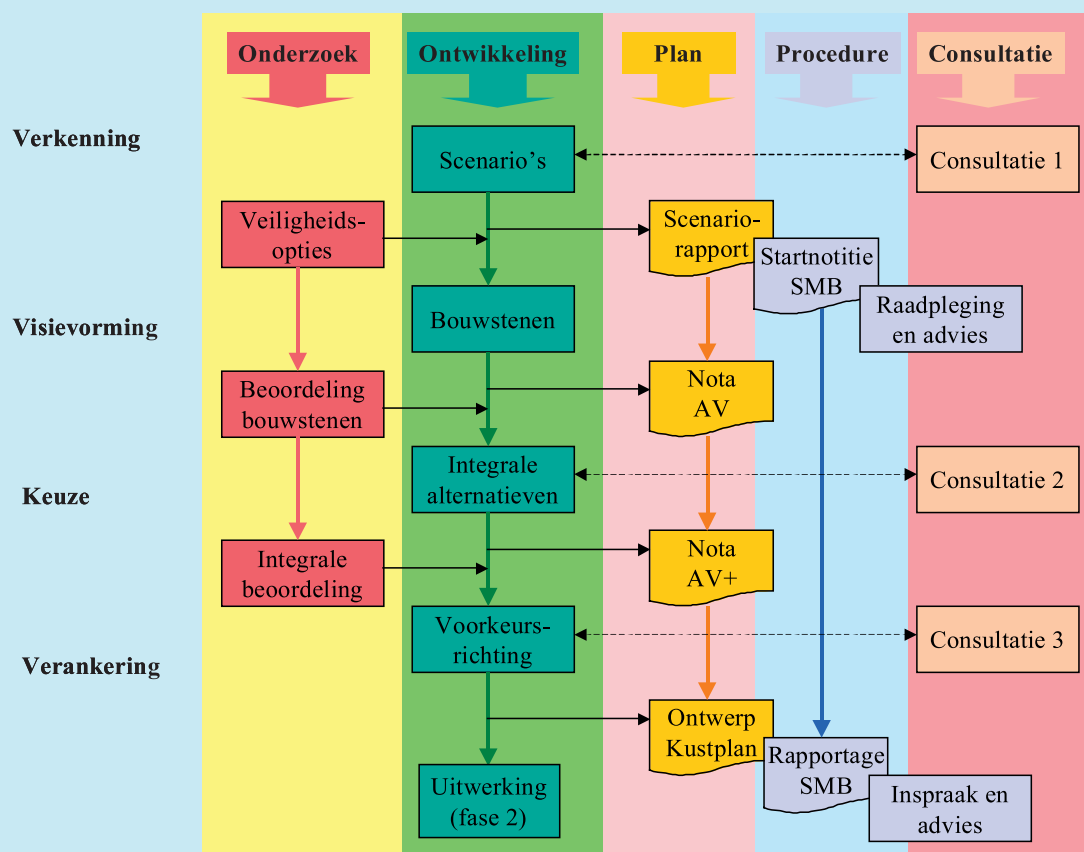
Onderzoek
Ontwikkeling
Plan
Procedure
Consultatie

Verkenning
Scenario's
Consultatie 1

Veiligheids-opties
Scenario-rapport
Startnotitie SMB
Raadpleging en advies

Visievorming
Bouwstenen

Beoordeling bouwstenen
Nota AV

Keuze
Integrale alternatieven
Consultatie 2

Integrale beoordeling
Nota AV+

Verankering
Voorkeurs-richting
Consultatie 3

Ontwerp Kustplan
Rapportage SMB
Inspraak en advies

Uitwerking (fase 2)